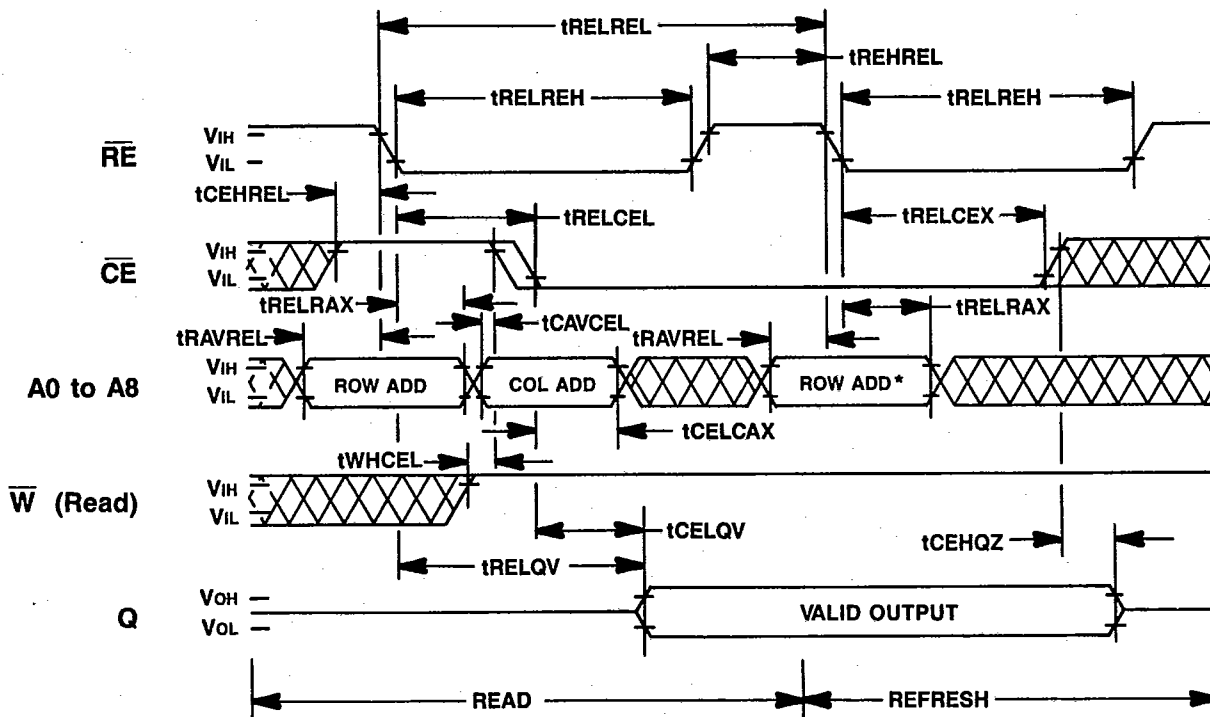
tRELREL
tREHREL
tRELREH
tRELREH
$\overline{RE}$
VIH
VIL
tCEHREL
tRELCEL
tRELCEX
$\overline{CE}$
VIH
VIL
tRELRAX
tCAVCEL
tRELRAX
tRAVREL
tRAVREL
A0 to A8
VIH
VIL
ROW ADD
COL ADD
ROW ADD*
tCELCAX
tWHCEL
$\overline{W}$ (Read)
VIH
VIL
tCELQV
tCEHQZ
tRELQV
Q
VOH
VOL
VALID OUTPUT
READ
REFRESH